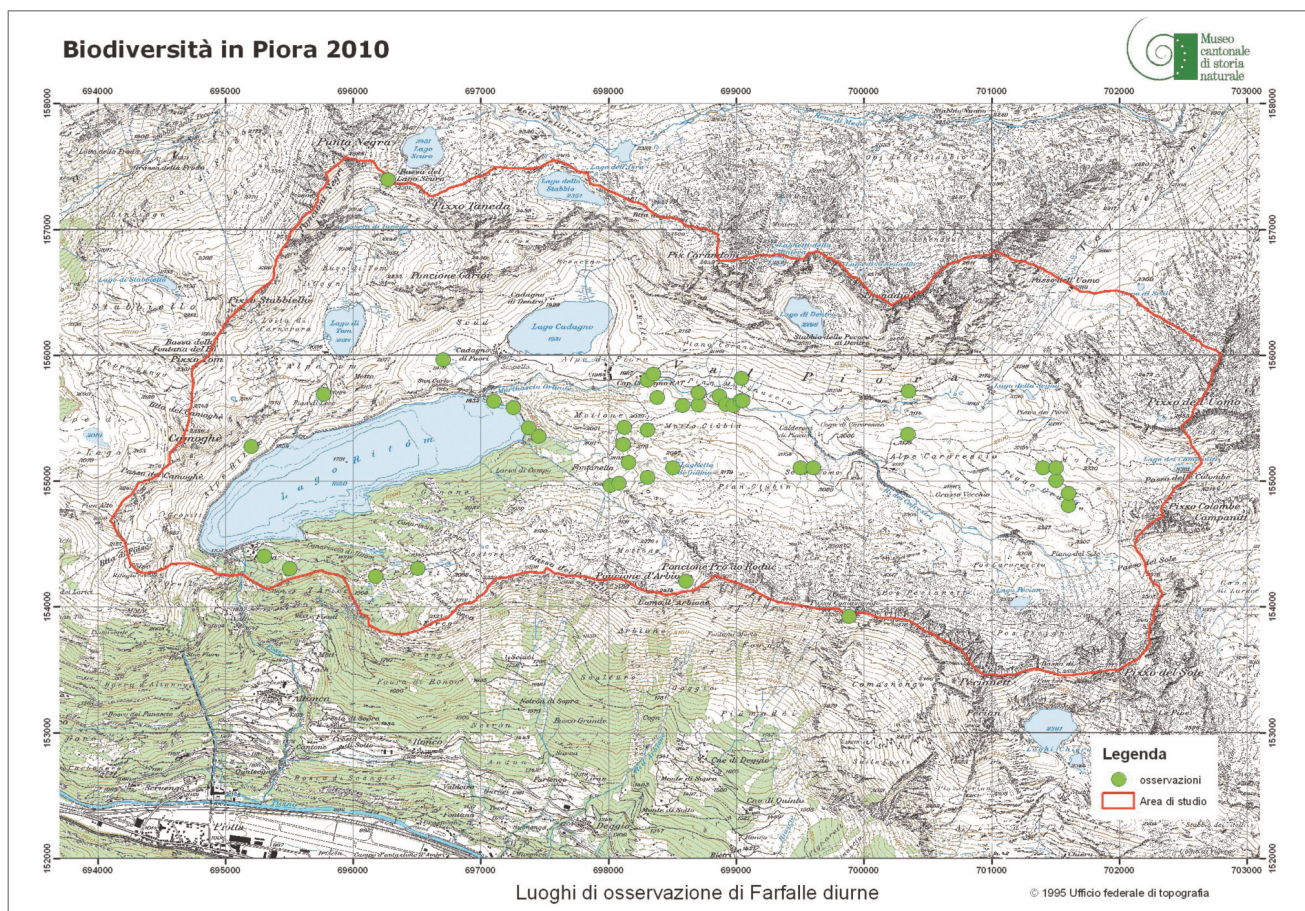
Biodiversità in Piora 2010

Museo cantonale di storia naturale

694000 695000 696000 697000 698000 699000 700000 701000 702000 703000

158000 157000 156000 155000 154000 153000 152000

Punta Negra
Lago Scuro
Pizzo Taneda
Lago dello Stabbio
Lago Tom
Lago Cadagno
Pizzo Stabbiello
Poncione Corioi
Piz Corandoni
Lago di Dentro
Pizzo dell'Uomo
Alpe Tom
Cadagno di Fuori
Alpe di Piora
Camoghè
Lago Ritom
Alpe Carorescio
Pizzo Colombe
Poncione Pro do Rodui
Poncione d'Arbione
Pizzo del Sole
Altanca
Piotta
Deggio

Legenda
osservazioni
Area di studio

Luoghi di osservazione di Farfalle diurne

© 1995 Ufficio federale di topografia